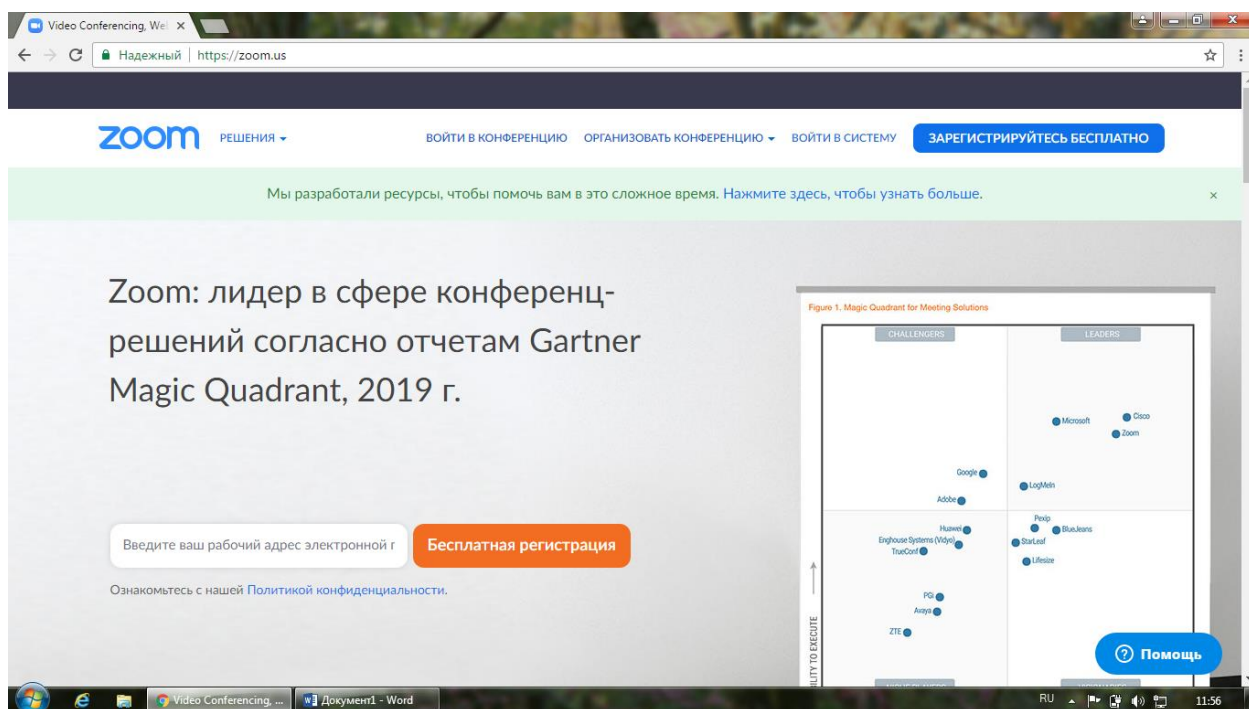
Video Conferencing, We ×

Надежный | https://zoom.us

zoom РЕШЕНИЯ ▾ ВОЙТИ В КОНФЕРЕНЦИЮ ОРГАНИЗОВАТЬ КОНФЕРЕНЦИЮ ▾ ВОЙТИ В СИСТЕМУ ЗАРЕГИСТРИРУЙТЕСЬ БЕСПЛАТНО

Мы разработали ресурсы, чтобы помочь вам в это сложное время. Нажмите здесь, чтобы узнать больше. ×

Zoom: лидер в сфере конференц-решений согласно отчетам Gartner Magic Quadrant, 2019 г.

Введите ваш рабочий адрес электронной г Бесплатная регистрация

Ознакомьтесь с нашей Политикой конфиденциальности.

Figure 1. Magic Quadrant for Meeting Solutions

CHALLENGERS LEADERS

Microsoft Cisco Zoom Google LogMeIn Adobe Pexip Huawei BlueJeans Enghouse Systems (Vidyo) StarLeaf TrueConf Lifesize PGi Avaya ZTE

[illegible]LITY TO EXECUTE

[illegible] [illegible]

? Помощь

Video Conferencing, ... Документ1 - Word RU 11:56